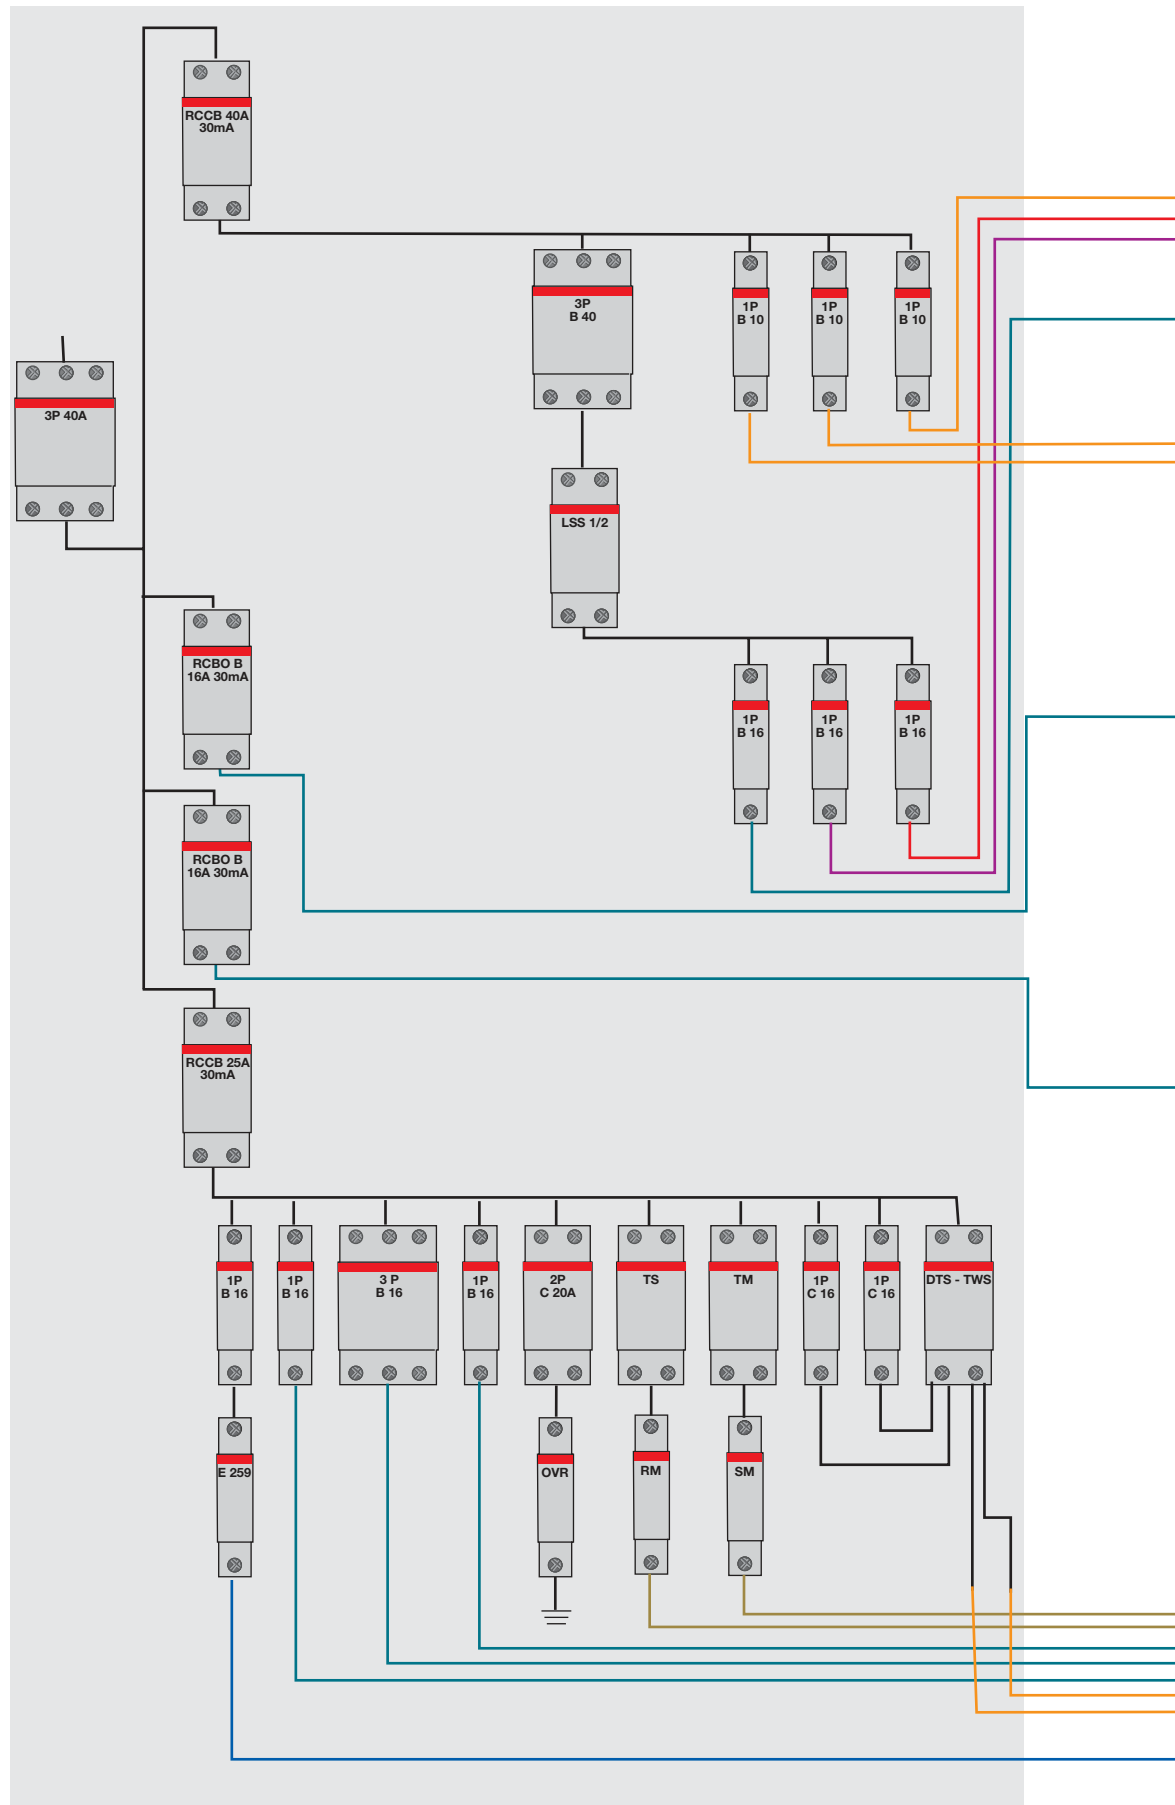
RCCB 40A 30mA

3P B 40

1P B 10

1P B 10

1P B 10

3P 40A

LSS 1/2

RCBO B 16A 30mA

1P B 16

1P B 16

1P B 16

RCBO B 16A 30mA

RCCB 25A 30mA

1P B 16

1P B 16

3 P B 16

1P B 16

2P C 20A

TS

TM

1P C 16

1P C 16

DTS - TWS

E 259

OVR

RM

SM